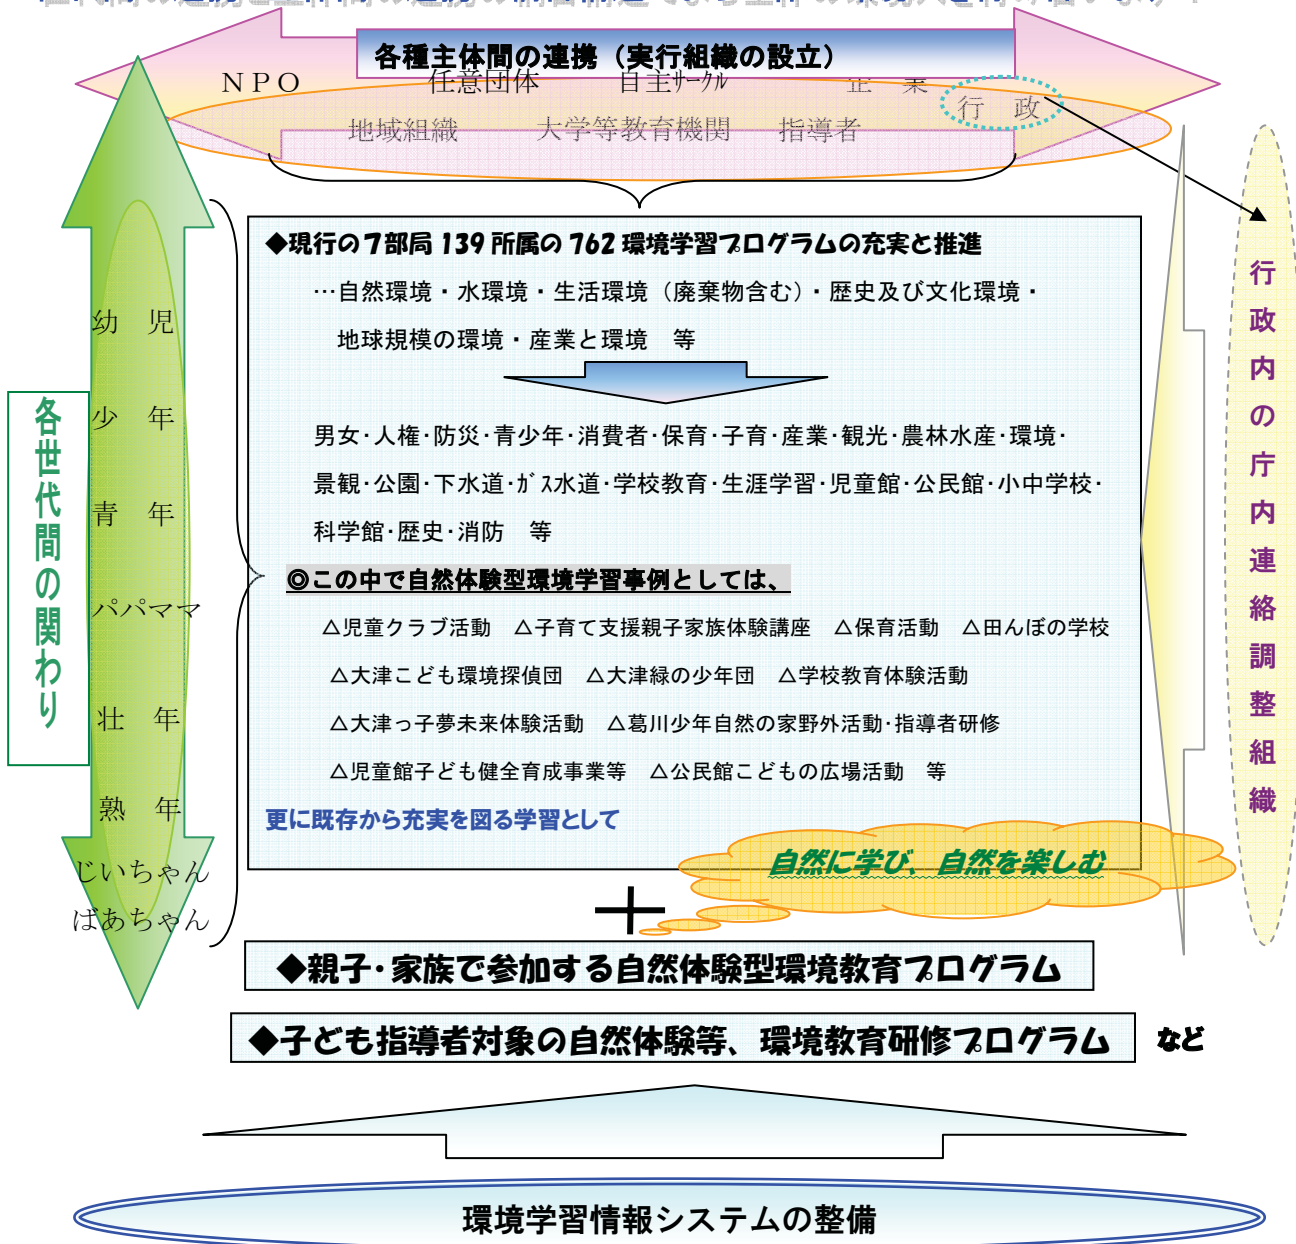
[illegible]

各種主体間の連携（実行組織の設立）

ＮＰＯ　任意団体　自主ｻｰｸﾙ　企　業　行　政

地域組織　大学等教育機関　指導者

各世代間の関わり

幼　児

少　年

青　年

パパママ

壮　年

熟　年

じいちゃん

ばあちゃん

◆現行の７部局 139 所属の 762 環境学習プログラムの充実と推進

…自然環境・水環境・生活環境（廃棄物含む）・歴史及び文化環境・地球規模の環境・産業と環境　等

男女･人権･防災･青少年･消費者･保育･子育･産業･観光･農林水産･環境･景観･公園･下水道･ｶﾞｽ水道･学校教育･生涯学習･児童館･公民館･小中学校･科学館･歴史･消防　等

◎この中で自然体験型環境学習事例としては、

△児童クラブ活動　△子育て支援親子家族体験講座　△保育活動　△田んぼの学校

△大津こども環境探偵団　△大津緑の少年団　△学校教育体験活動

△大津っ子夢未来体験活動　△葛川少年自然の家野外活動･指導者研修

△児童館子ども健全育成事業等　△公民館こどもの広場活動　等

更に既存から充実を図る学習として

自然に学び、自然を楽しむ

＋

◆親子･家族で参加する自然体験型環境教育プログラム

◆子ども指導者対象の自然体験等、環境教育研修プログラム　など

行政内の庁内連絡調整組織

環境学習情報システムの整備